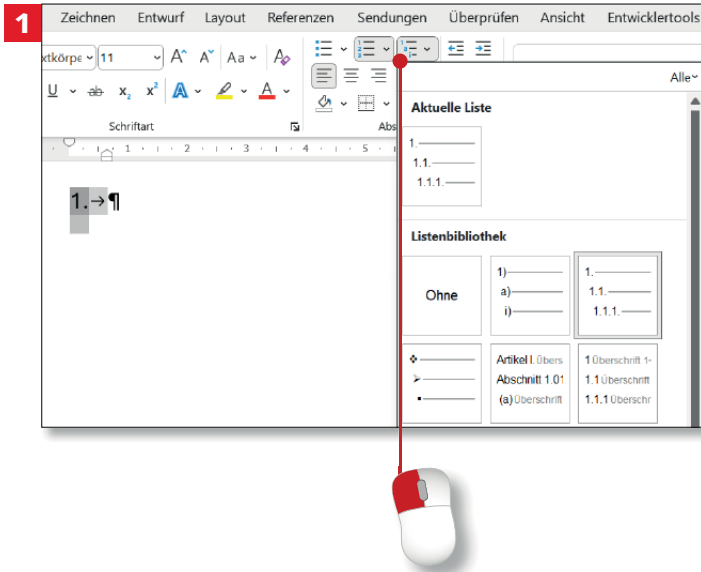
1

Zeichnen Entwurf Layout Referenzen Sendungen Überprüfen Ansicht Entwicklertools

xtkörpe 11 A A Aa

Schriftart

Abs

Alle

1.→¶

Aktuelle Liste

1.
1.1.
1.1.1.

Listenbibliothek

Ohne

1)
a)
i)

1.
1.1.
1.1.1.

Artikel I. Übers
Abschnitt 1.01
(a) Überschrift

1 Überschrift 1
1.1 Überschrift
1.1.1 Überschr